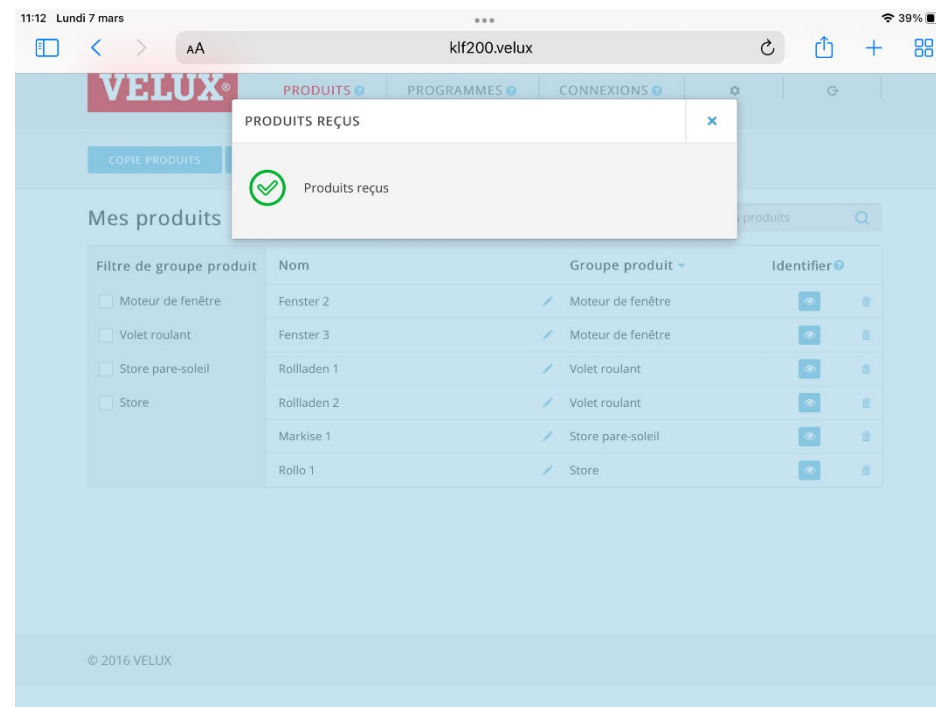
11:12 Lundi 7 mars

39%

AA

klf200.velux

VELUX®

PRODUITS

PROGRAMMES

CONNEXIONS

PRODUITS REÇUS

×

COPIE PRODUITS

Produits reçus

Mes produits

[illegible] produits

Filtre de groupe produit

Moteur de fenêtre

Volet roulant

Store pare-soleil

Store

| Nom | Groupe produit | Identifier |
|---|---|---|
| Fenster 2 | Moteur de fenêtre | |
| Fenster 3 | Moteur de fenêtre | |
| Rollladen 1 | Volet roulant | |
| Rollladen 2 | Volet roulant | |
| Markise 1 | Store pare-soleil | |
| Rollo 1 | Store | |

© 2016 VELUX